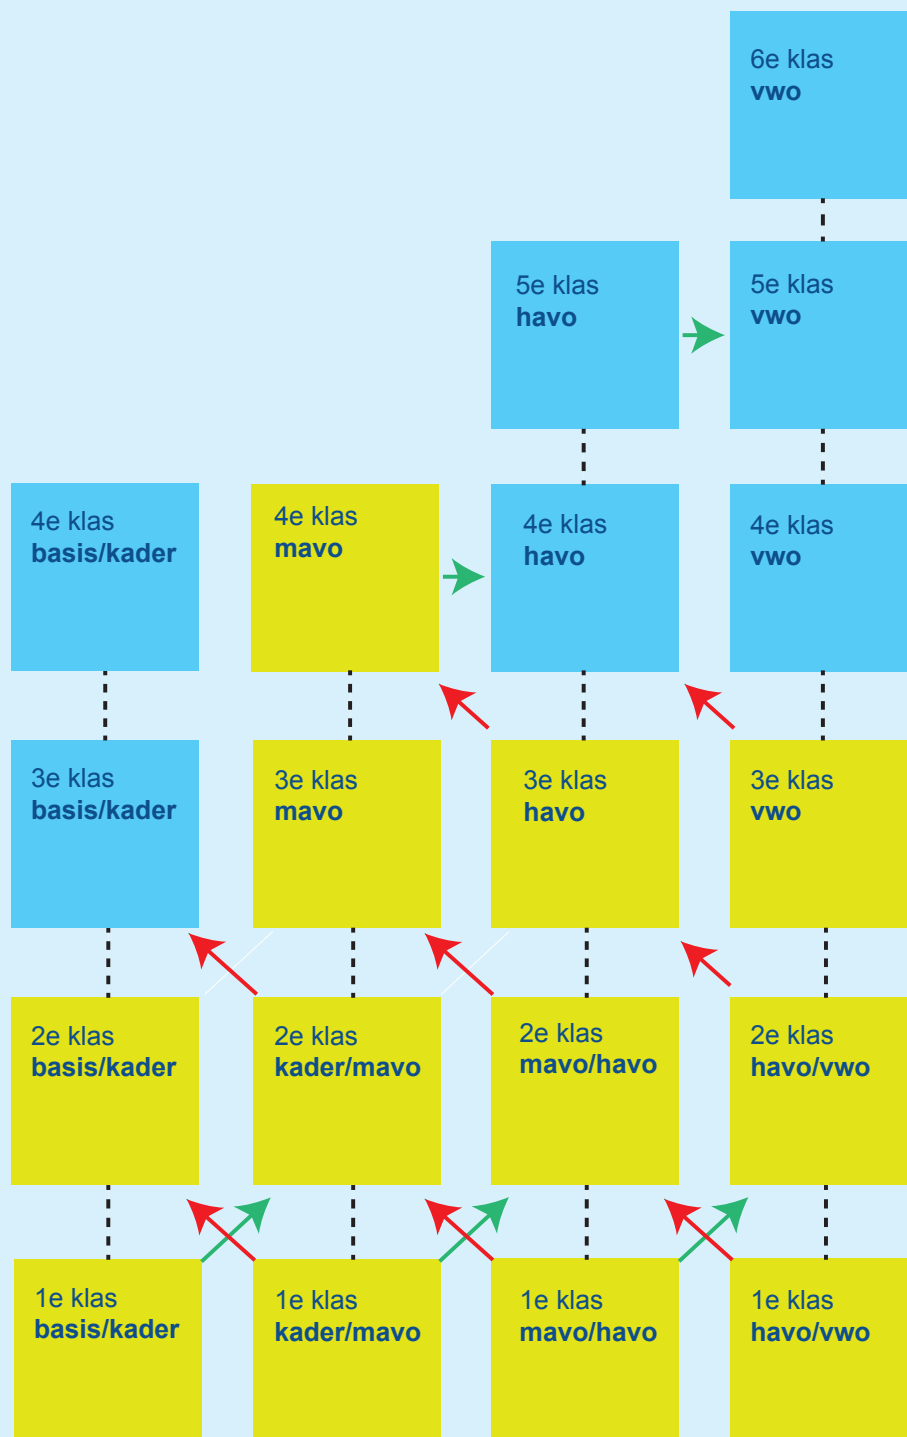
6e klas
vwo

5e klas
havo

5e klas
vwo

4e klas
basis/kader

4e klas
mavo

4e klas
havo

4e klas
vwo

3e klas
basis/kader

3e klas
mavo

3e klas
havo

3e klas
vwo

2e klas
basis/kader

2e klas
kader/mavo

2e klas
mavo/havo

2e klas
havo/vwo

1e klas
basis/kader

1e klas
kader/mavo

1e klas
mavo/havo

1e klas
havo/vwo